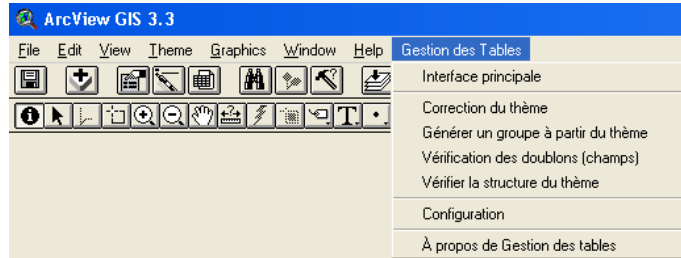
ArcView GIS 3.3

File Edit View Theme Graphics Window Help Gestion des Tables

T

Interface principale

Correction du thème
Générer un groupe à partir du thème
Vérification des doublons (champs)
Vérifier la structure du thème

Configuration

À propos de Gestion des tables